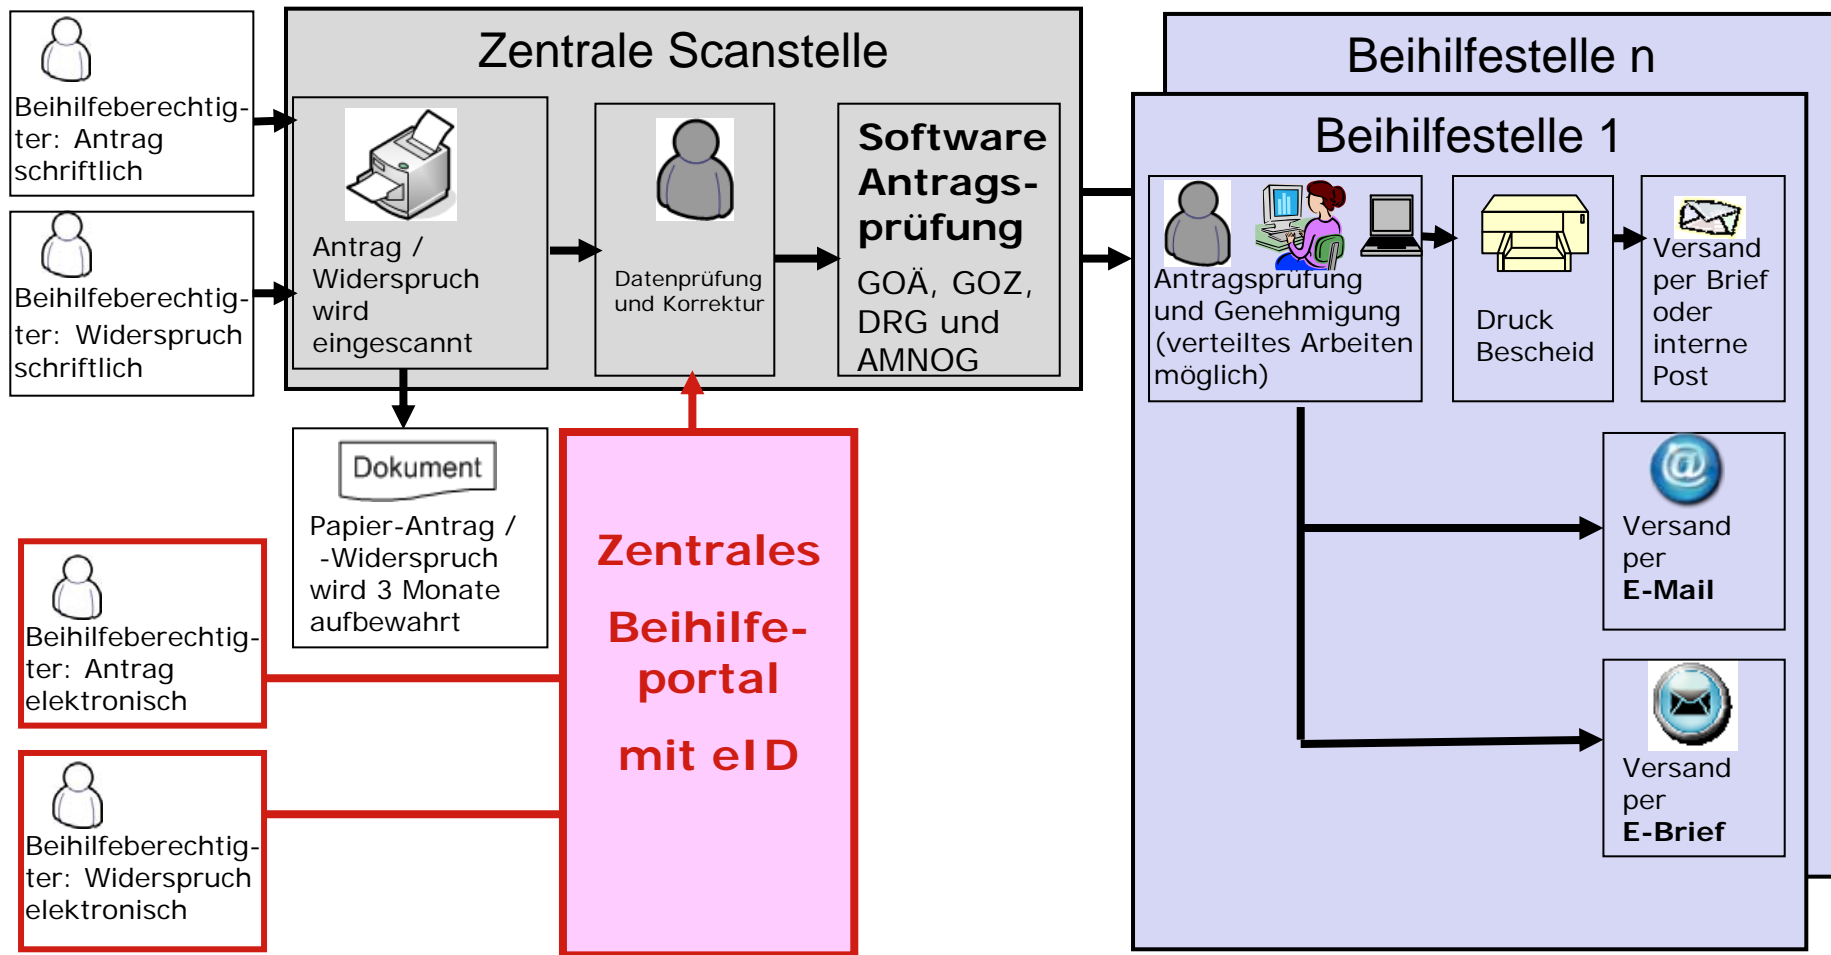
Beihilfeberechtigter: Antrag schriftlich

Beihilfeberechtigter: Widerspruch schriftlich

Zentrale Scanstelle

Antrag / Widerspruch wird eingescannt

Datenprüfung und Korrektur

Software Antragsprüfung

GOÄ, GOZ, DRG und AMNOG

Dokument

Papier-Antrag / -Widerspruch wird 3 Monate aufbewahrt

Beihilfeberechtigter: Antrag elektronisch

Beihilfeberechtigter: Widerspruch elektronisch

Zentrales Beihilfeportal mit eID

Beihilfestelle n

Beihilfestelle 1

Antragsprüfung und Genehmigung (verteiltes Arbeiten möglich)

Druck Bescheid

Versand per Brief oder interne Post

Versand per E-Mail

Versand per E-Brief